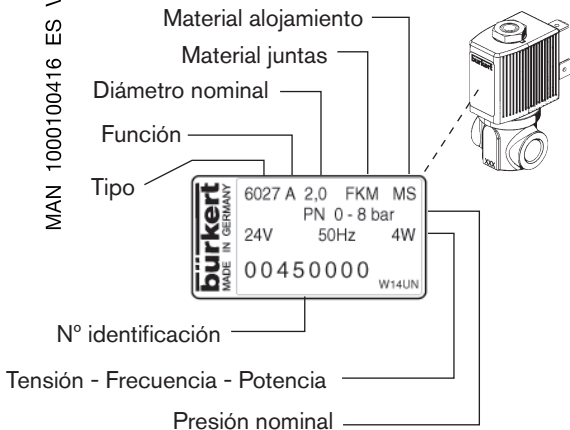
MAN 1000100416 ES V

Material alojamiento
Material juntas
Diámetro nominal
Función
Tipo

bürkert
MADE IN GERMANY
6027 A 2,0 FKM MS
PN 0 - 8 bar
24V 50Hz 4W
00450000
W14UN

Nº identificación
Tensión - Frecuencia - Potencia
Presión nominal

bürkert